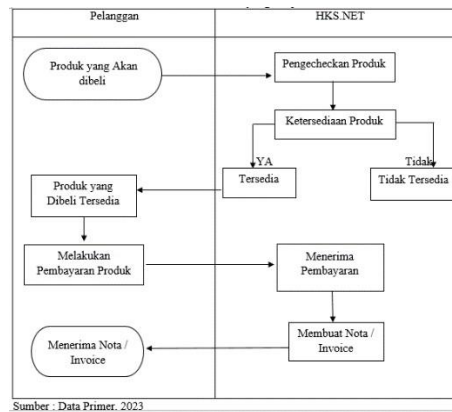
| Pelanggan | HKS.NET |
|---|---|

Produk yang Akan dibeli

Pengecechekan Produk

Ketersediaan Produk

YA

Tidak

Tersedia

Tidak Tersedia

Produk yang Dibeli Tersedia

Melakukan Pembayaran Produk

Menerima Pembayaran

Membuat Nota / Invoice

Menerima Nota / Invoice

Sumber : Data Primer, 2023